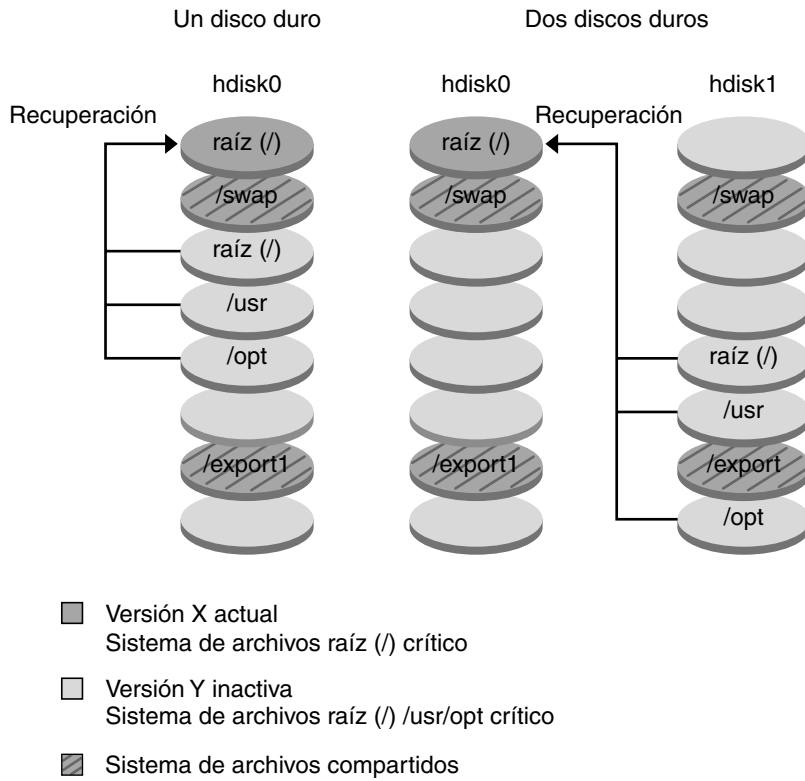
Un disco duro

Dos discos duros

hdisk0

Recuperación

raíz (/)

/swap

raíz (/)

/usr

/opt

/export1

hdisk0

raíz (/)

/swap

/export1

Recuperación

hdisk1

/swap

raíz (/)

/usr

/export

/opt

Versión X actual
Sistema de archivos raíz (/) crítico

Versión Y inactiva
Sistema de archivos raíz (/) /usr/opt crítico

Sistema de archivos compartidos